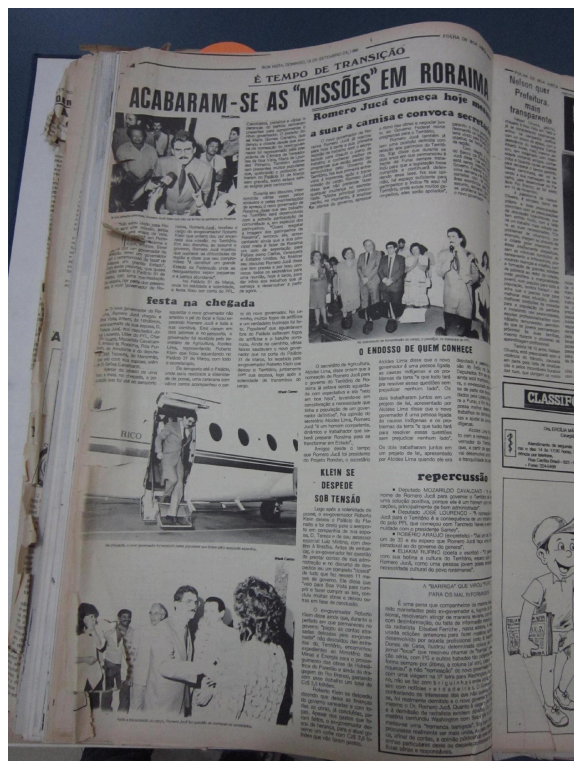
FOLHA DE BOA VISTA

É TEMPO DE TRANSIÇÃO

ACABARAM-SE AS "MISSÕES" EM RORAIMA

Romero Jucá começa hoje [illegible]

a suar a camisa e convoca secre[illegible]

festa na chegada

O ENDOSSO DE QUEM CONHECE

KLEIN SE DESPEDE SOB TENSÃO

repercussão

Nelson quer Prefeitura mais transparente

CLASSIFI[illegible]

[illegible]